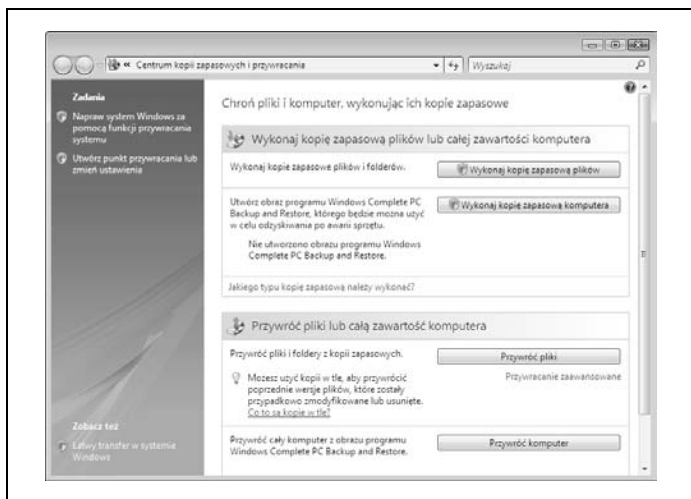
« Centrum kopii zapasowych i przywracania

Wyszukaj

Zadania

Napraw system Windows za pomocą funkcji przywracania systemu

Utwórz punkt przywracania lub zmień ustawienia

Zobacz też

Łatwy transfer w systemie Windows

Chroń pliki i komputer, wykonując ich kopie zapasowe

Wykonaj kopię zapasową plików lub całej zawartości komputera

Wykonaj kopie zapasowe plików i folderów.

Wykonaj kopię zapasową plików

Utwórz obraz programu Windows Complete PC Backup and Restore, którego będzie można użyć w celu odzyskiwania po awarii sprzętu.

Wykonaj kopię zapasową komputera

Nie utworzono obrazu programu Windows Complete PC Backup and Restore.

Jakiego typu kopię zapasową należy wykonać?

Przywróć pliki lub całą zawartość komputera

Przywróć pliki i foldery z kopii zapasowych.

Przywróć pliki

Przywracanie zaawansowane

Możesz użyć kopii w tle, aby przywrócić poprzednie wersje plików, które zostały przypadkowo zmodyfikowane lub usunięte. Co to są kopie w tle?

Przywróć cały komputer z obrazu programu Windows Complete PC Backup and Restore.

Przywróć komputer